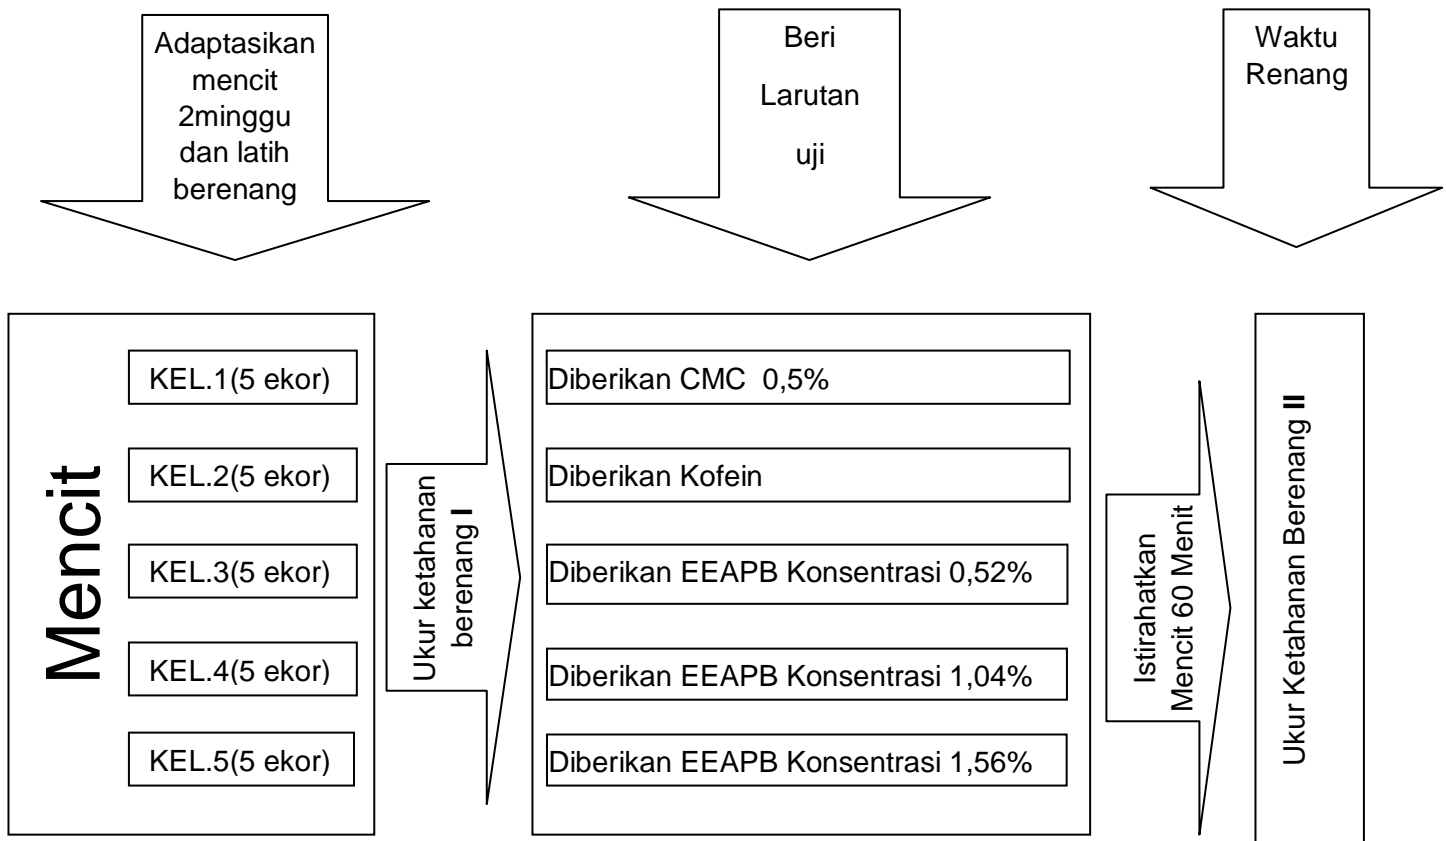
Adaptasikan mencit 2minggu dan latih berenang

Beri Larutan uji

Waktu Renang

Mencit

KEL.1(5 ekor)

KEL.2(5 ekor)

KEL.3(5 ekor)

KEL.4(5 ekor)

KEL.5(5 ekor)

Ukur ketahanan berenang **I**

Diberikan CMC 0,5%

Diberikan Kofein

Diberikan EEAPB Konsentrasi 0,52%

Diberikan EEAPB Konsentrasi 1,04%

Diberikan EEAPB Konsentrasi 1,56%

Istirahatkan Mencit 60 Menit

Ukur Ketahanan Berenang **II**